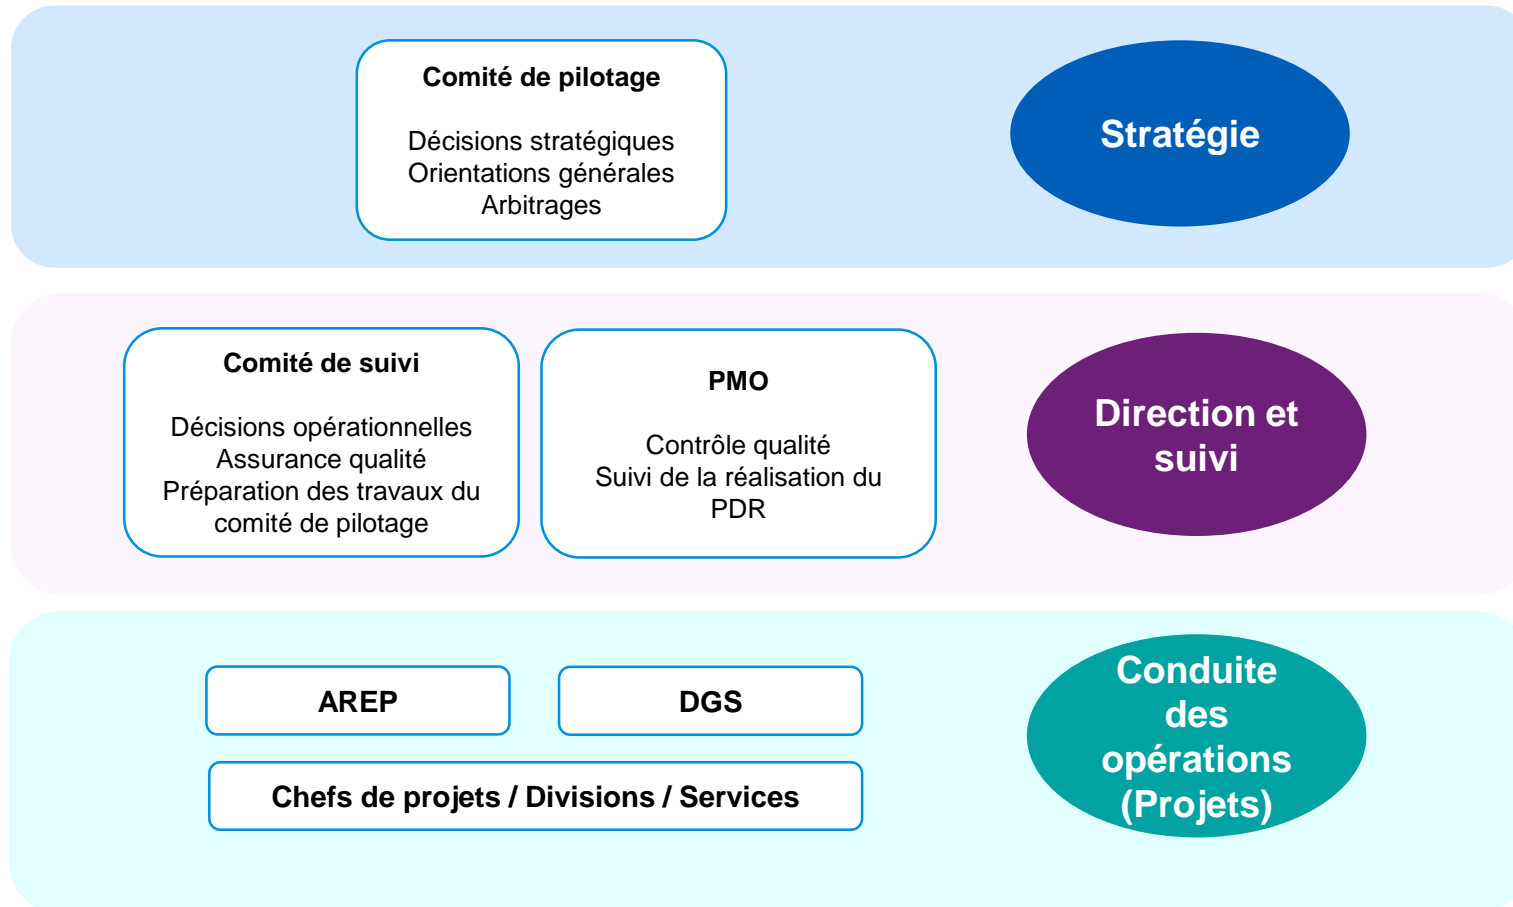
Comité de pilotage

Décisions stratégiques
Orientations générales
Arbitrages

Stratégie

Comité de suivi

Décisions opérationnelles
Assurance qualité
Préparation des travaux du comité de pilotage

PMO

Contrôle qualité
Suivi de la réalisation du PDR

Direction et suivi

AREP

DGS

Chefs de projets / Divisions / Services

Conduite des opérations (Projets)